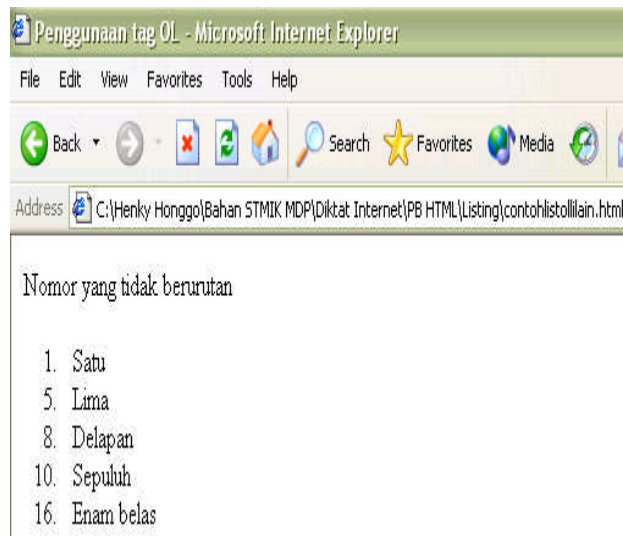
Penggunaan tag OL - Microsoft Internet Explorer

File Edit View Favorites Tools Help

Back Search Favorites Media

Address C:\Henky Honggo\Bahan STMIK MDP\Diktat Internet\PB HTML\Listing\contohlistollilain.html

Nomor yang tidak berurutan

1. Satu
5. Lima
8. Delapan
10. Sepuluh
16. Enam belas